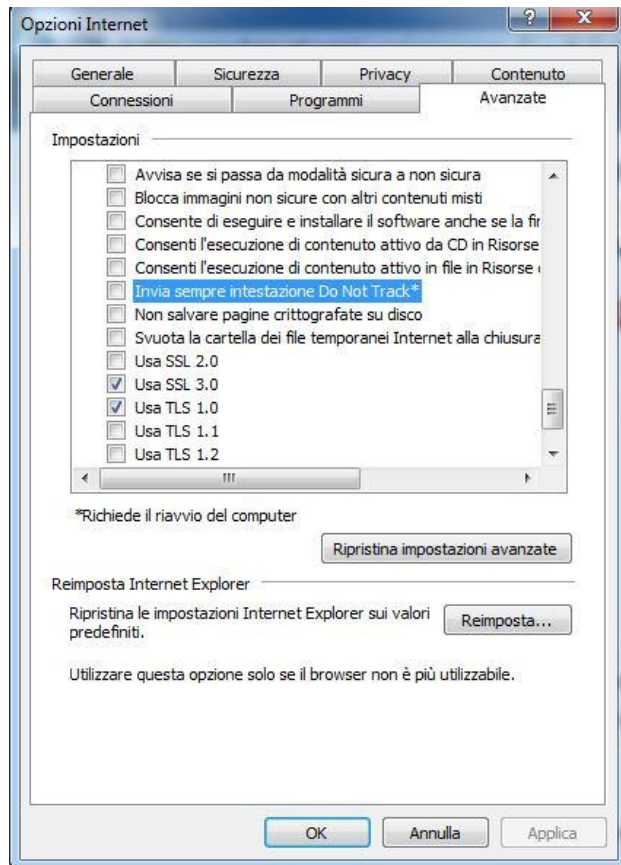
Opzioni Internet

Generale | Sicurezza | Privacy | Contenuto
Connessioni | Programmi | Avanzate

Impostazioni

Avvisa se si passa da modalità sicura a non sicura
Blocca immagini non sicure con altri contenuti misti
Consente di eseguire e installare il software anche se la fir
Consenti l'esecuzione di contenuto attivo da CD in Risorse
Consenti l'esecuzione di contenuto attivo in file in Risorse
Invia sempre intestazione Do Not Track*
Non salvare pagine crittografate su disco
Svuota la cartella dei file temporanei Internet alla chiusura
Usa SSL 2.0
Usa SSL 3.0
Usa TLS 1.0
Usa TLS 1.1
Usa TLS 1.2

*Richiede il riavvio del computer

Ripristina impostazioni avanzate

Reimposta Internet Explorer

Ripristina le impostazioni Internet Explorer sui valori predefiniti.

Reimposta...

Utilizzare questa opzione solo se il browser non è più utilizzabile.

OK | Annulla | Applica